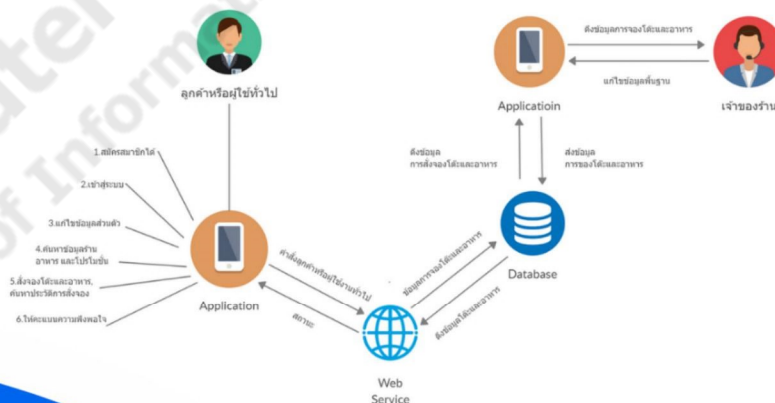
ลูกค้าหรือผู้ใช้ทั่วไป

1.สมัครสมาชิกได้
2.เข้าสู่ระบบ
3.แก้ไขข้อมูลส่วนตัว
4.ค้นหาข้อมูลร้าน อาหาร และโปรโมชั่น
5.สั่งจองโต๊ะและอาหาร, ค้นหาประวัติการสั่งจอง
6.ให้คะแนนความพึงพอใจ

Application

คำสั่งลูกค้าหรือผู้ใช้งานทั่วไป
สถานะ

Web Service

ข้อมูลการจองโต๊ะและอาหาร
ดึงข้อมูลโต๊ะและอาหาร

Database

ดึงข้อมูล การสั่งจองโต๊ะและอาหาร
ส่งข้อมูล การจองโต๊ะและอาหาร

Applicatioin

ดึงข้อมูลการจองโต๊ะและอาหาร
แก้ไขข้อมูลพื้นฐาน

เจ้าของร้าน